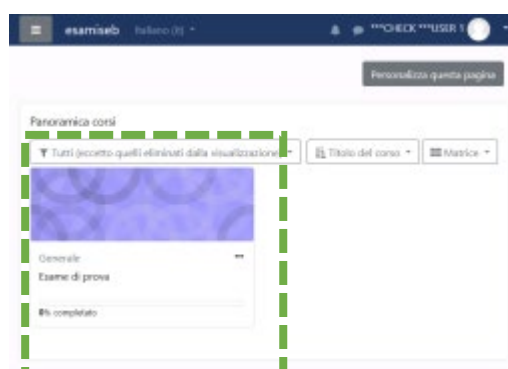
esamiseb Italiano (it)

***CHECK ***USER 1

Personalizza questa pagina

Panoramica corsi

Tutti (eccetto quelli eliminati dalla visualizzazione)

Titolo del corso

Matrice

Generale

Esame di prova

0% completato